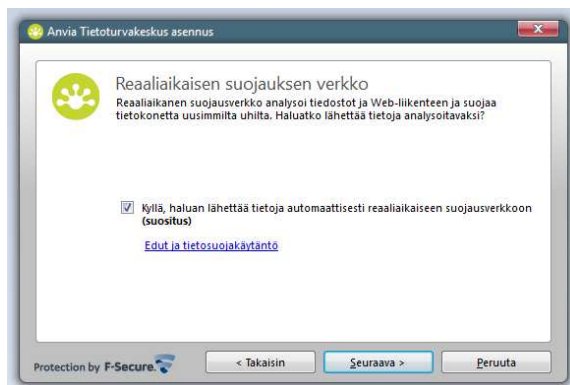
Anvia Tietoturvakeskus asennus

Reaaliaikaisen suojauksen verkko

Reaaliaikanen suojausverkko analysoi tiedostot ja Web-liikenteen ja suojaa tietokonetta uusimmilta uhilta. Haluatko lähettää tietoja analysoitavaksi?

Kyllä, haluan lähettää tietoja automaattisesti reaaliaikaiseen suojausverkkoon **(suositus)**

Edut ja tietosuojakäytäntö

Protection by F-Secure

< Takaisin

Seuraava >

Peruuta